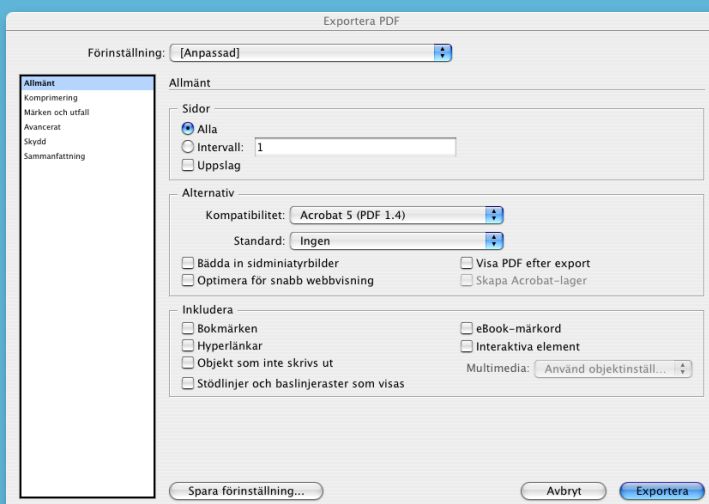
Exportera PDF

Förinställning: [Anpassad]

Allmänt
Komprimering
Märken och utfall
Avancerat
Skydd
Sammanfattning

Allmänt

Sidor
Alla
Intervall: 1
Uppslag

Alternativ
Kompatibilitet: Acrobat 5 (PDF 1.4)
Standard: Ingen
Bädda in sidminiatyrbilder
Optimera för snabb webbvisning
Visa PDF efter export
Skapa Acrobat-lager

Inkludera
Bokmärken
Hyperlänkar
Objekt som inte skrivs ut
Stödlinjer och baslinjeraster som visas
eBook-märkord
Interaktiva element
Multimedia: Använd objektinställ...

Spara förinställning...
Avbryt
Exportera